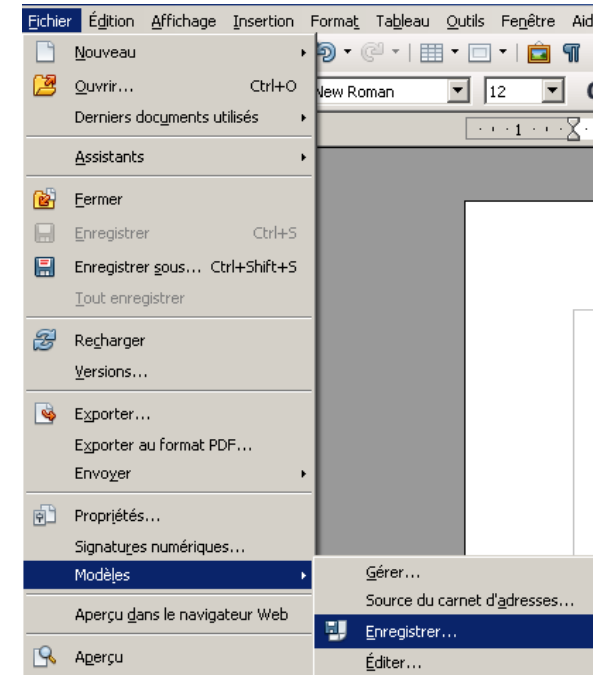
Fichier Édition Affichage Insertion Format Tableau Outils Fenêtre Aid

Nouveau
Ouvrir... Ctrl+O
Derniers documents utilisés
Assistants
Fermer
Enregistrer Ctrl+S
Enregistrer sous... Ctrl+Shift+S
Tout enregistrer
Recharger
Versions...
Exporter...
Exporter au format PDF...
Envoyer
Propriétés...
Signatures numériques...
Modèles
Aperçu dans le navigateur Web
Aperçu

New Roman
12

Gérer...
Source du carnet d'adresses...
Enregistrer...
Éditer...